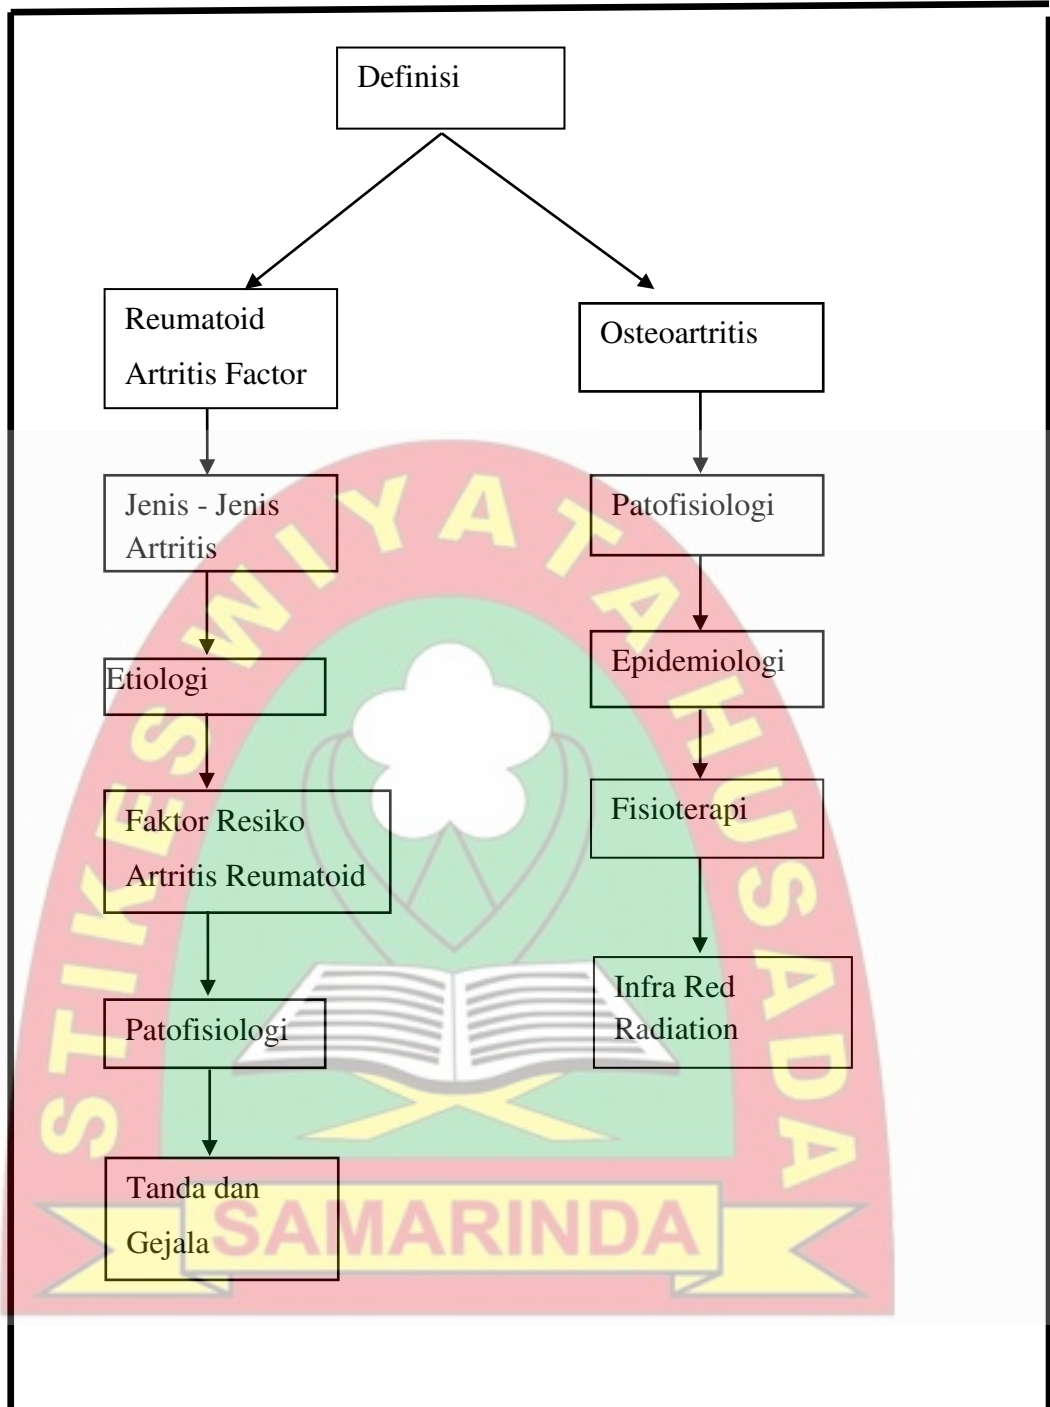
Definisi

Reumatoid Artritis Factor

Osteoartritis

Jenis - Jenis Artritis

Patofisiologi

Etiologi

Epidemiologi

Faktor Resiko Artritis Reumatoid

Fisioterapi

Infra Red Radiation

Patofisiologi

Tanda dan Gejala

STIKES WIYATA HUSADA SAMARINDA